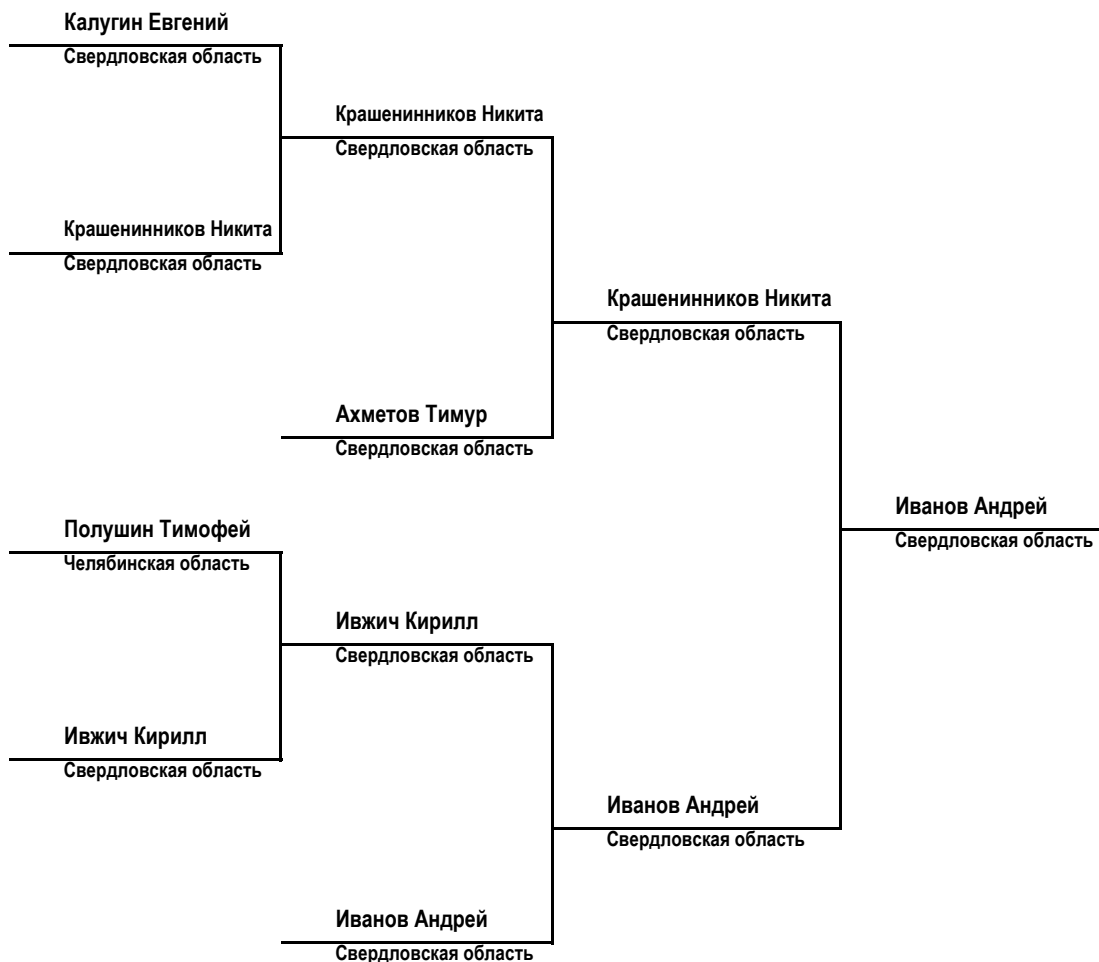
Калугин Евгений
Свердловская область

Крашенинников Никита
Свердловская область

Крашенинников Никита
Свердловская область

Крашенинников Никита
Свердловская область

Ахметов Тимур
Свердловская область

Иванов Андрей
Свердловская область

Полушин Тимофей
Челябинская область

Ивжич Кирилл
Свердловская область

Ивжич Кирилл
Свердловская область

Иванов Андрей
Свердловская область

Иванов Андрей
Свердловская область